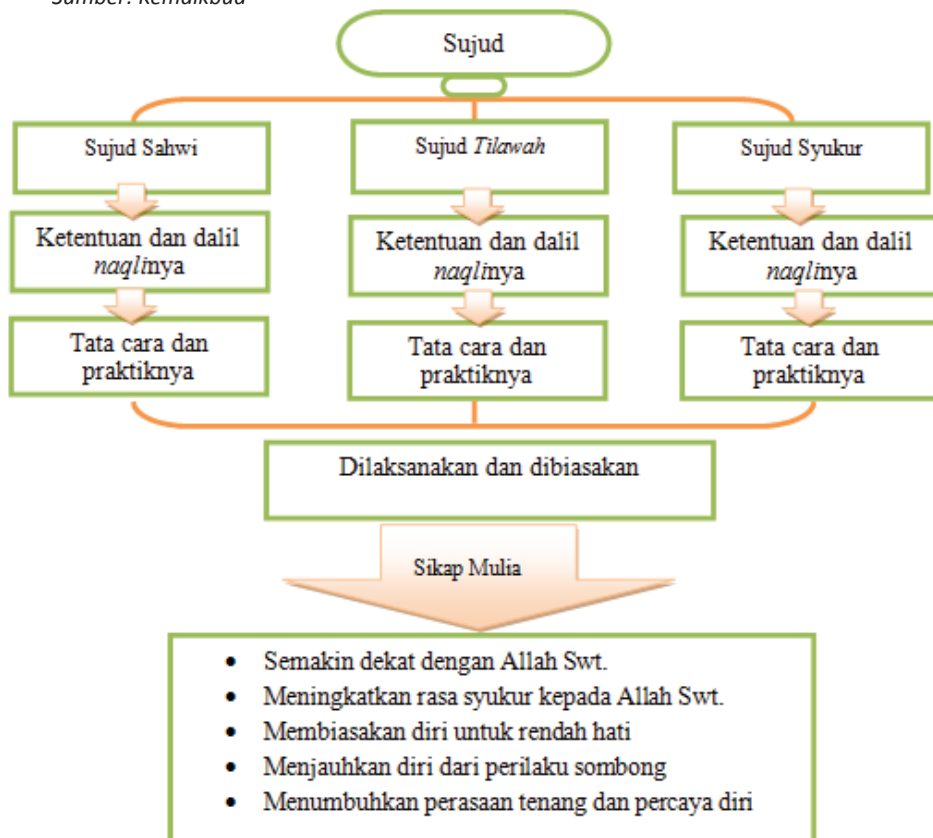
Sumber: Kemdikbud

Sujud

Sujud Sahwi

Ketentuan dan dalil *naqli*nya

Tata cara dan praktiknya

Sujud *Tilawah*

Ketentuan dan dalil *naqli*nya

Tata cara dan praktiknya

Sujud Syukur

Ketentuan dan dalil *naqli*nya

Tata cara dan praktiknya

Dilaksanakan dan dibiasakan

Sikap Mulia

- Semakin dekat dengan Allah Swt.
- Meningkatkan rasa syukur kepada Allah Swt.
- Membiasakan diri untuk rendah hati
- Menjauhkan diri dari perilaku sombong
- Menumbuhkan perasaan tenang dan percaya diri